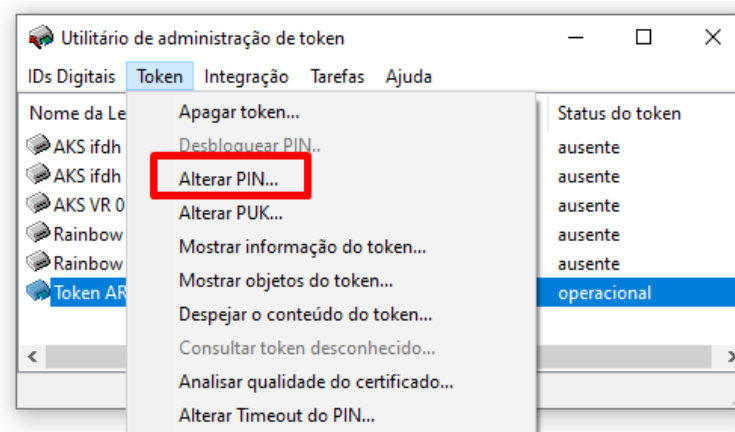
Utilitário de administração de token

IDs Digitais Token Integração Tarefas Ajuda

Nome da Le

AKS ifdh
AKS ifdh
AKS VR 0
Rainbow
Rainbow
Token AR

Apagar token...
Desbloquear PIN...
Alterar PIN...
Alterar PUK...
Mostrar informação do token...
Mostrar objetos do token...
Despejar o conteúdo do token...
Consultar token desconhecido...
Analisar qualidade do certificado...
Alterar Timeout do PIN...

Status do token
ausente
ausente
ausente
ausente
ausente
operacional